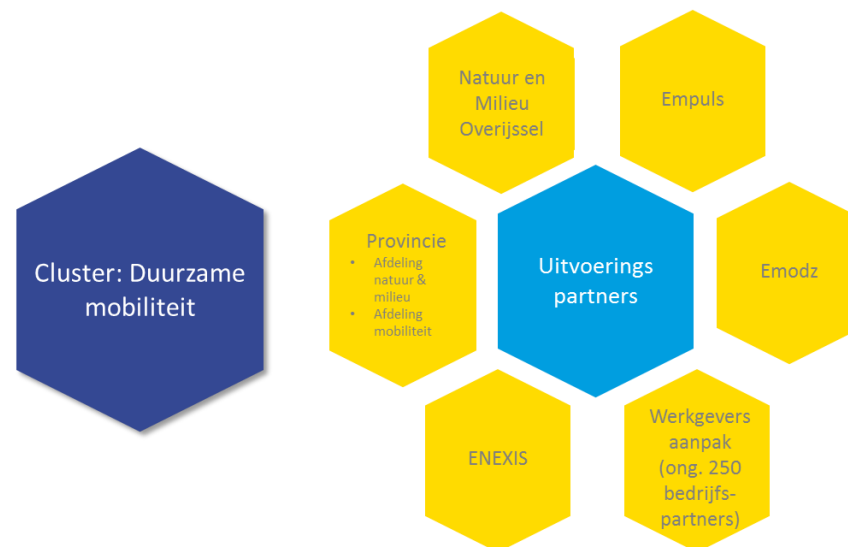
Cluster: Duurzame mobiliteit

Natuur en Milieu Overijssel

Empuls

Provincie
- Afdeling natuur & milieu
- Afdeling mobiliteit

Uitvoerings partners

Emodz

ENEXIS

Werkgevers aanpak (ong. 250 bedrijfs-partners)